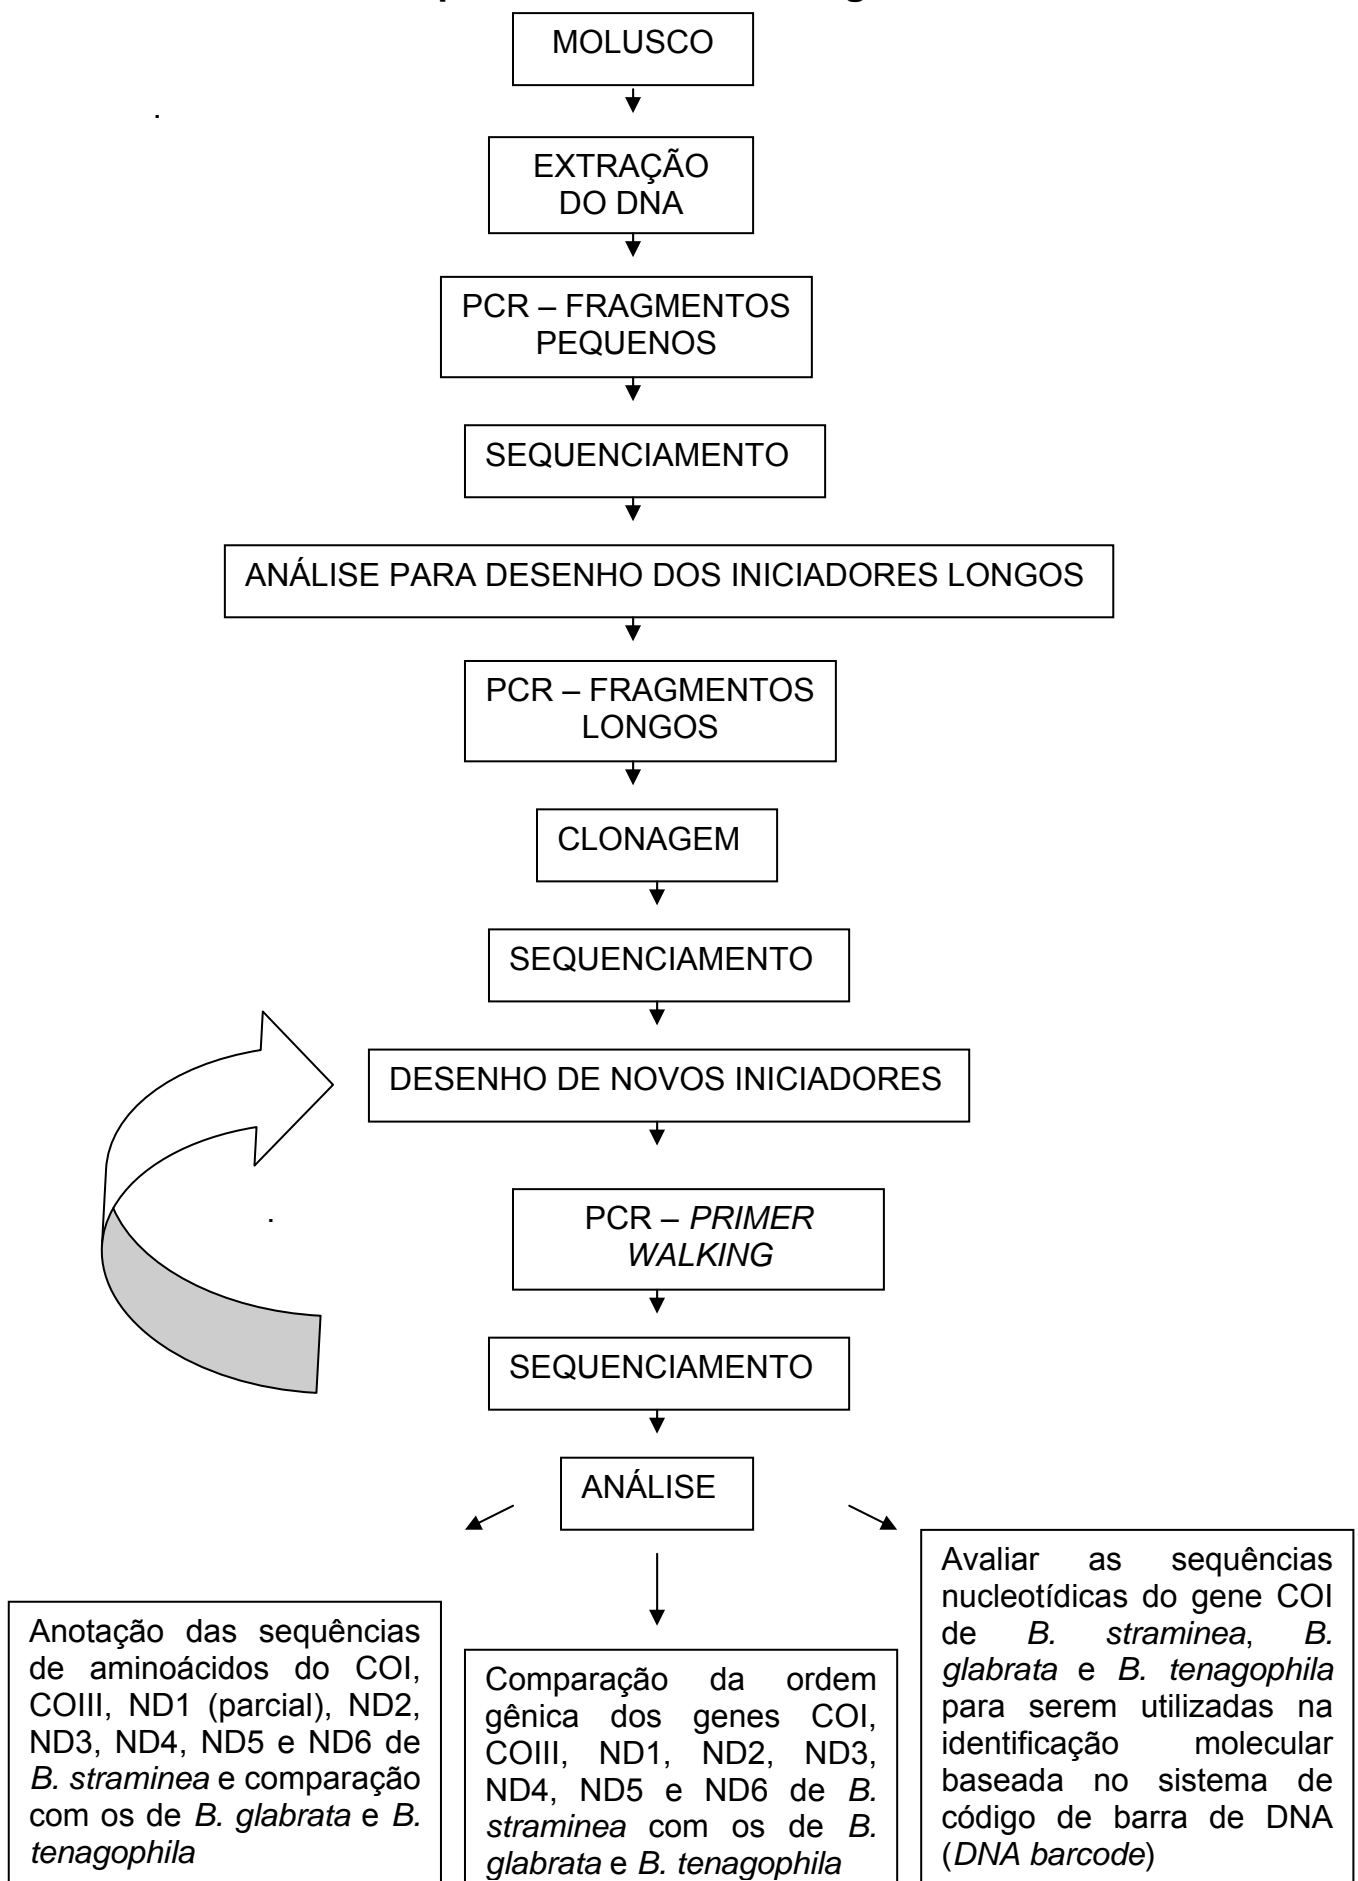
MOLUSCO

EXTRAÇÃO DO DNA

PCR – FRAGMENTOS PEQUENOS

SEQUENCIAMENTO

ANÁLISE PARA DESENHO DOS INICIADORES LONGOS

PCR – FRAGMENTOS LONGOS

CLONAGEM

SEQUENCIAMENTO

DESENHO DE NOVOS INICIADORES

PCR – *PRIMER WALKING*

SEQUENCIAMENTO

ANÁLISE

Anotação das sequências de aminoácidos do COI, COIII, ND1 (parcial), ND2, ND3, ND4, ND5 e ND6 de *B. straminea* e comparação com os de *B. glabrata* e *B. tenagophila*

Comparação da ordem gênica dos genes COI, COIII, ND1, ND2, ND3, ND4, ND5 e ND6 de *B. straminea* com os de *B. glabrata* e *B. tenagophila*

Avaliar as sequências nucleotídicas do gene COI de *B. straminea*, *B. glabrata* e *B. tenagophila* para serem utilizadas na identificação molecular baseada no sistema de código de barra de DNA (*DNA barcode*)